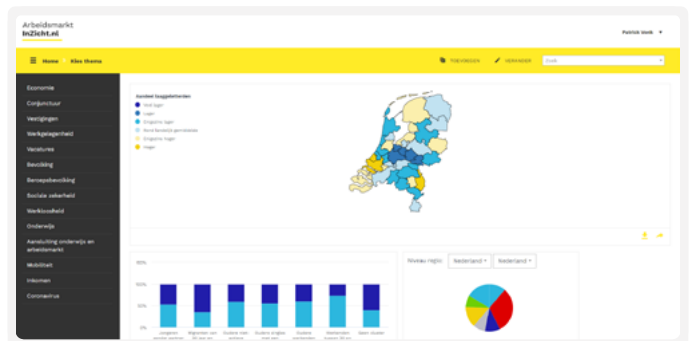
Arbeidsmarkt
InZicht.nl

Patrick Voets

Home Kies thema

TOEVOEGEN VERANDER Zoek

Economie
Conjunctuur
Vestigingen
Werkgelegenheid
Vacatures
Bevolking
Beroepsbevolking
Sociale zekerheid
Werkloosheid
Onderwijs
Aansluiting onderwijs en arbeidsmarkt
Mobiliteit
Inkomen
Coronavirus

Aandeel Zuugplekheden
Veel lager
Lager
Ongeveer lager
Geen beduidend verschil
Ongeveer hoger
Hoger

100%
50%
25%
0%

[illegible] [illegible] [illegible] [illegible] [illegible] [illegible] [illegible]

Niveau regio Nederland Nederland